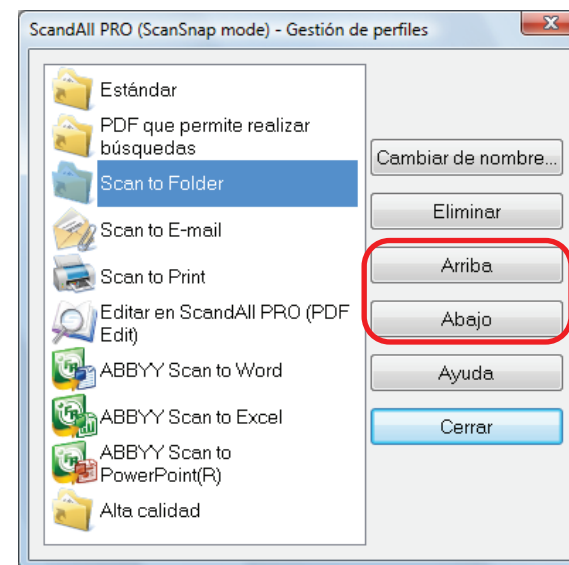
ScandAll PRO (ScanSnap mode) - Gestión de perfiles

Estándar
PDF que permite realizar búsquedas
Scan to Folder
Scan to E-mail
Scan to Print
Editar en ScandAll PRO (PDF Edit)
ABBYY Scan to Word
ABBYY Scan to Excel
ABBYY Scan to PowerPoint(R)
Alta calidad

Cambiar de nombre...
Eliminar
Arriba
Abajo
Ayuda
Cerrar